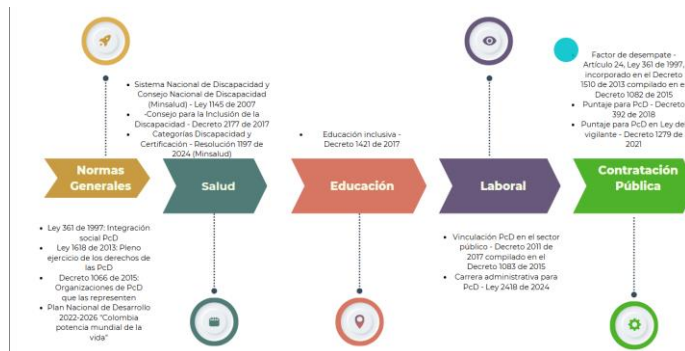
Normas Generales

Salud

Educación

Laboral

Contratación Pública

Sistema Nacional de Discapacidad y Consejo Nacional de Discapacidad (Minsalud) - Ley 1145 de 2007
-Consejo para la Inclusión de la Discapacidad - Decreto 2177 de 2017
Categorías Discapacidad y Certificación - Resolución 1197 de 2024 (Minsalud)

Educación inclusiva - Decreto 1421 de 2017

Factor de desempate - Artículo 24, Ley 361 de 1997, incorporado en el Decreto 1510 de 2013 compilado en el Decreto 1082 de 2015
Puntaje para PcD - Decreto 392 de 2018
Puntaje para PcD en Ley de vigilante - Decreto 1279 de 2021

Ley 361 de 1997: Integración social PcD
Ley 1618 de 2013: Pleno ejercicio de los derechos de las PcD
Decreto 1066 de 2015: Organizaciones de PcD que las representen
Plan Nacional de Desarrollo 2022-2026 "Colombia potencia mundial de la vida"

Vinculación PcD en el sector público - Decreto 2011 de 2017 compilado en el Decreto 1083 de 2015
Carrera administrativa para PcD - Ley 2418 de 2024